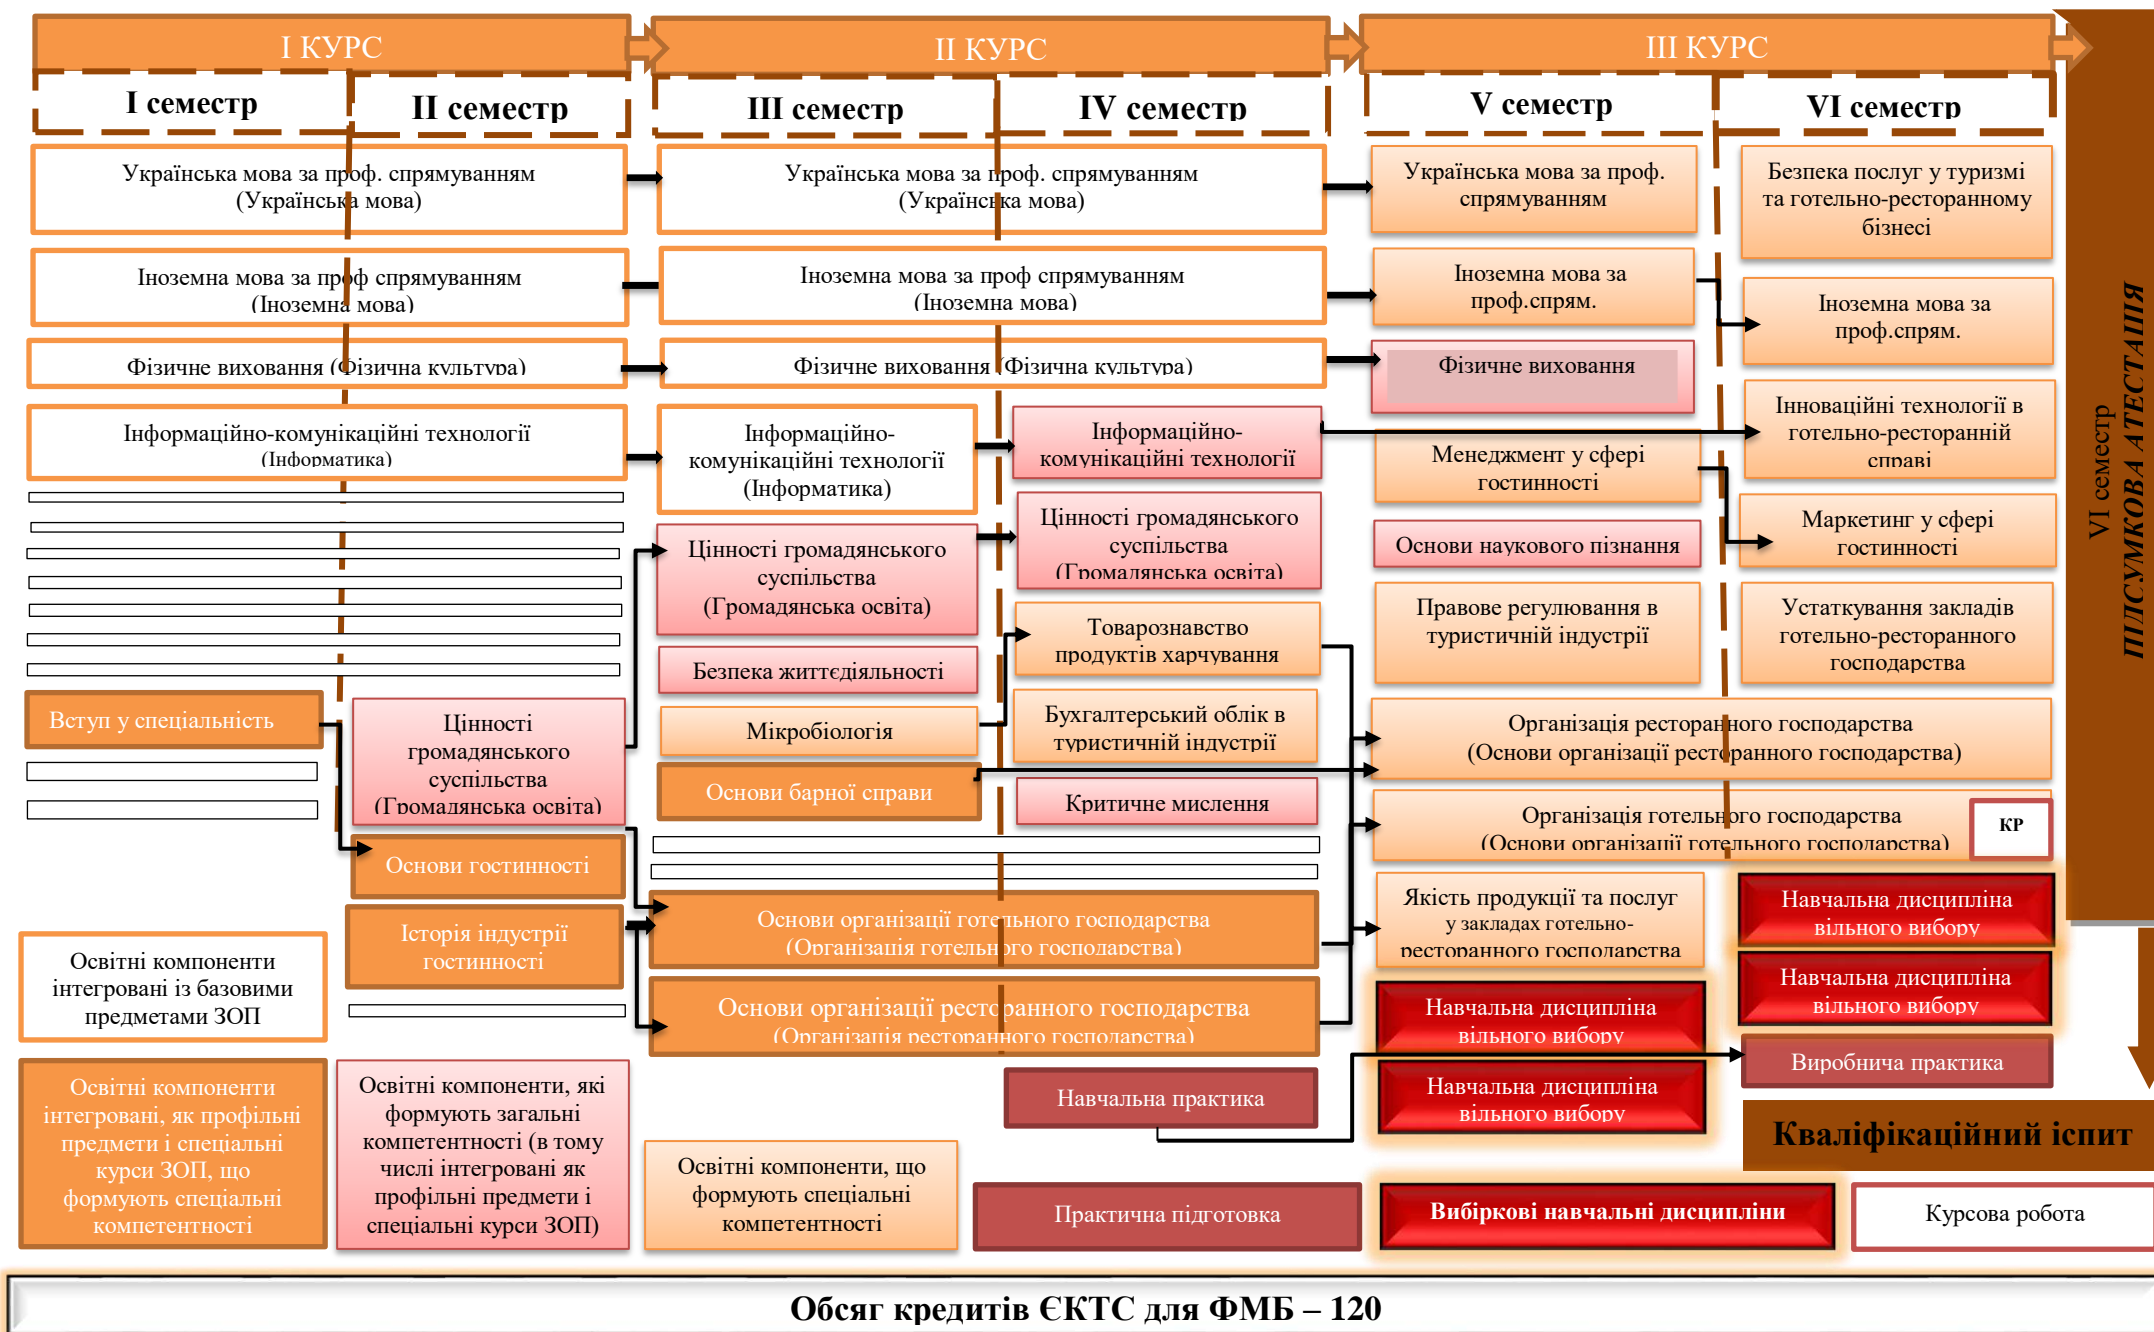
I КУРС

II КУРС

III КУРС

I семестр

II семестр

III семестр

IV семестр

V семестр

VI семестр

Українська мова за проф. спрямуванням (Українська мова)

Українська мова за проф. спрямуванням (Українська мова)

Українська мова за проф. спрямуванням

Безпека послуг у туризмі та готельно-ресторанному бізнесі

Іноземна мова за проф спрямуванням (Іноземна мова)

Іноземна мова за проф спрямуванням (Іноземна мова)

Іноземна мова за проф.спрям.

Іноземна мова за проф.спрям.

Фізичне виховання (Фізична культура)

Фізичне виховання (Фізична культура)

Фізичне виховання

Інформаційно-комунікаційні технології (Інформатика)

Інформаційно-комунікаційні технології (Інформатика)

Інформаційно-комунікаційні технології

Менеджмент у сфері гостинності

Інноваційні технології в готельно-ресторанній справі

Цінності громадянського суспільства (Громадянська освіта)

Цінності громадянського суспільства (Громадянська освіта)

Основи наукового пізнання

Маркетинг у сфері гостинності

Товарознавство продуктів харчування

Правове регулювання в туристичній індустрії

Устаткування закладів готельно-ресторанного господарства

Безпека життєдіяльності

Вступ у спеціальність

Цінності громадянського суспільства (Громадянська освіта)

Мікробіологія

Бухгалтерський облік в туристичній індустрії

Організація ресторанного господарства (Основи організації ресторанного господарства)

Основи барної справи

Критичне мислення

Організація готельного господарства (Основи організації готельного господарства)

КР

Основи гостинності

Якість продукції та послуг у закладах готельно-ресторанного господарства

Навчальна дисципліна вільного вибору

Основи організації готельного господарства (Організація готельного господарства)

Історія індустрії гостинності

Навчальна дисципліна вільного вибору

Освітні компоненти інтегровані із базовими предметами ЗОП

Основи організації ресторанного господарства (Організація ресторанного господарства)

Навчальна дисципліна вільного вибору

Виробнича практика

Навчальна практика

Навчальна дисципліна вільного вибору

Освітні компоненти інтегровані, як профільні предмети і спеціальні курси ЗОП, що формують спеціальні компетентності

Освітні компоненти, які формують загальні компетентності (в тому числі інтегровані як профільні предмети і спеціальні курси ЗОП)

Освітні компоненти, що формують спеціальні компетентності

Кваліфікаційний іспит

Практична підготовка

Вибіркові навчальні дисципліни

Курсова робота

VI семестр

ПІДСУМКОВА АТЕСТАЦІЯ

Обсяг кредитів ЄКТС для ФМБ – 120